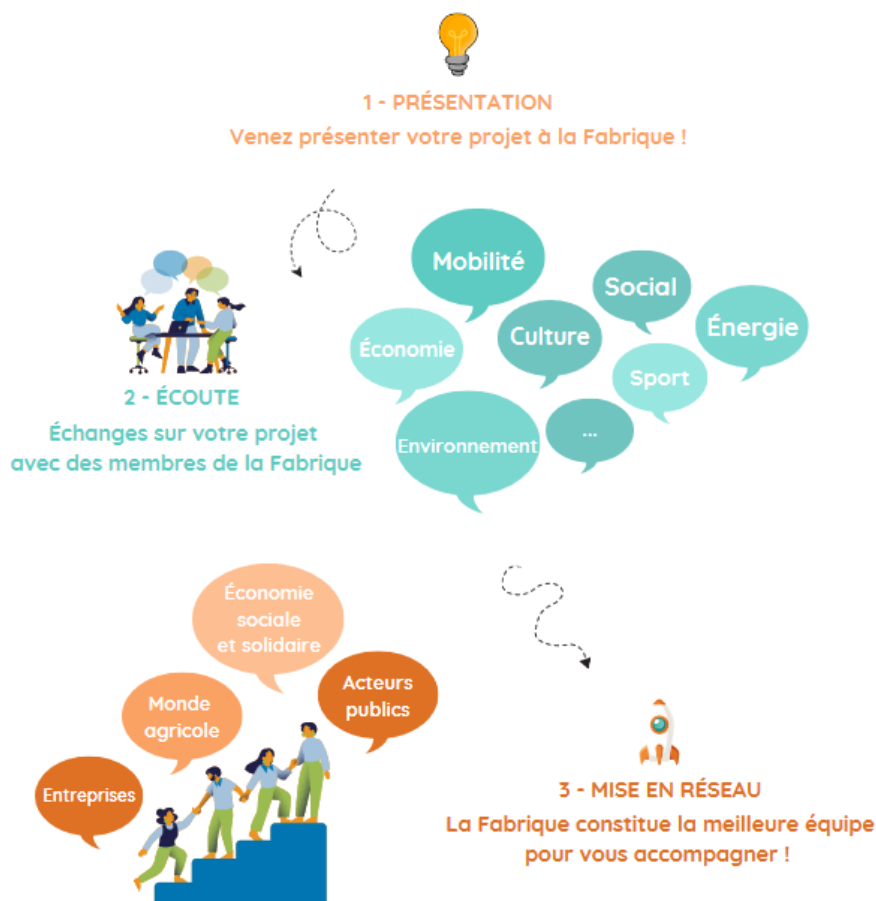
1 - PRÉSENTATION
Venez présenter votre projet à la Fabrique !

Mobilité
Social
Économie
Culture
Énergie
Sport
Environnement
...

2 - ÉCOUTE
Échanges sur votre projet avec des membres de la Fabrique

Économie sociale et solidaire
Monde agricole
Acteurs publics
Entreprises

3 - MISE EN RÉSEAU
La Fabrique constitue la meilleure équipe pour vous accompagner !